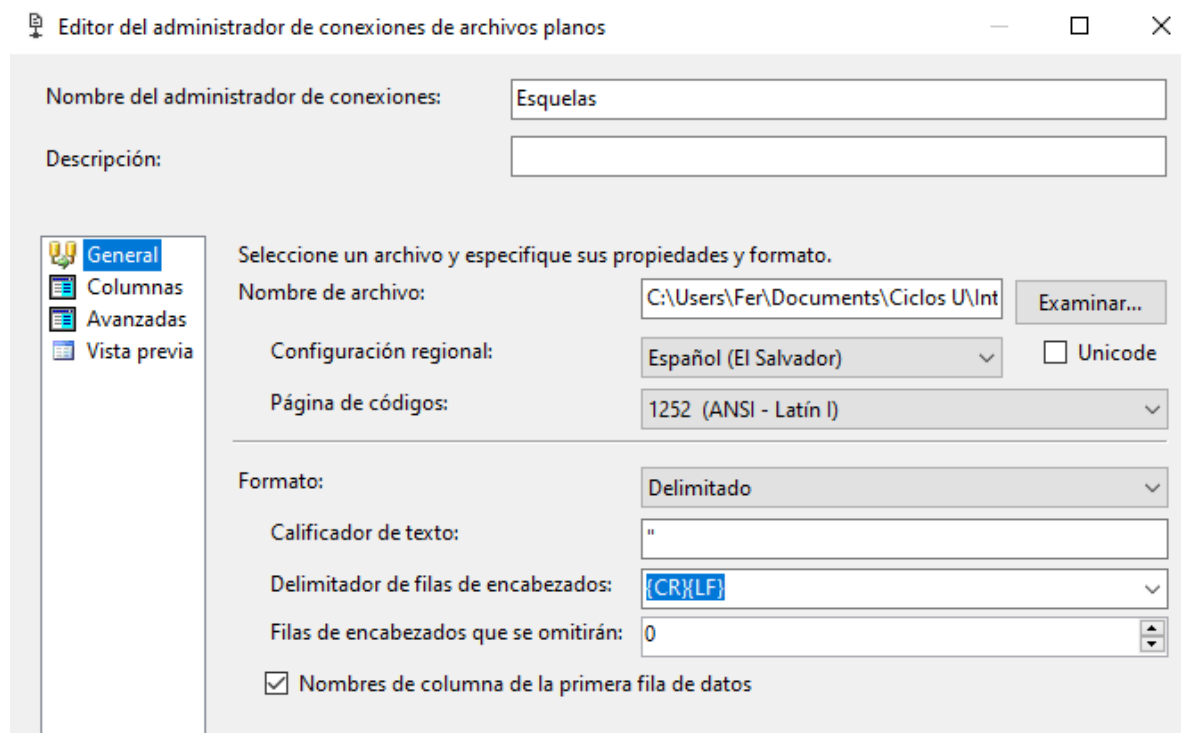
Editor del administrador de conexiones de archivos planos

Nombre del administrador de conexiones: Esquelas

Descripción:

General
Columnas
Avanzadas
Vista previa

Seleccione un archivo y especifique sus propiedades y formato.

Nombre de archivo: C:\Users\Fer\Documents\Ciclos U\Int

Examinar...

Configuración regional: Español (El Salvador)

Unicode

Página de códigos: 1252 (ANSI - Latín I)

Formato: Delimitado

Calificador de texto: "

Delimitador de filas de encabezados: {CR}{LF}

Filas de encabezados que se omitirán: 0

Nombres de columna de la primera fila de datos